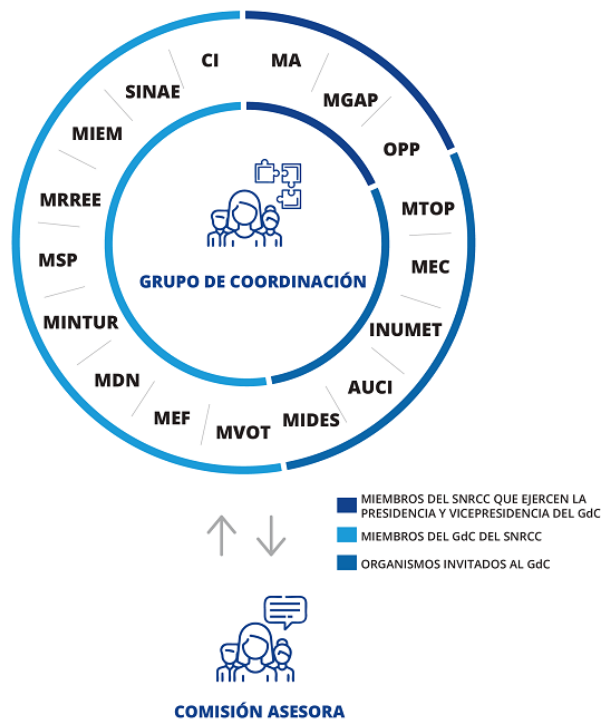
CI
MA
SINAE
MGAP
MIEM
OPP
MRREE
MTOP
MSP
MEC
MINTUR
INUMET
MDN
AUCI
MEF
MVOT
MIDES

GRUPO DE COORDINACIÓN

MIEMBROS DEL SNRCC QUE EJERCEN LA PRESIDENCIA Y VICEPRESIDENCIA DEL GdC
MIEMBROS DEL GdC DEL SNRCC
ORGANISMOS INVITADOS AL GdC

COMISIÓN ASESORA